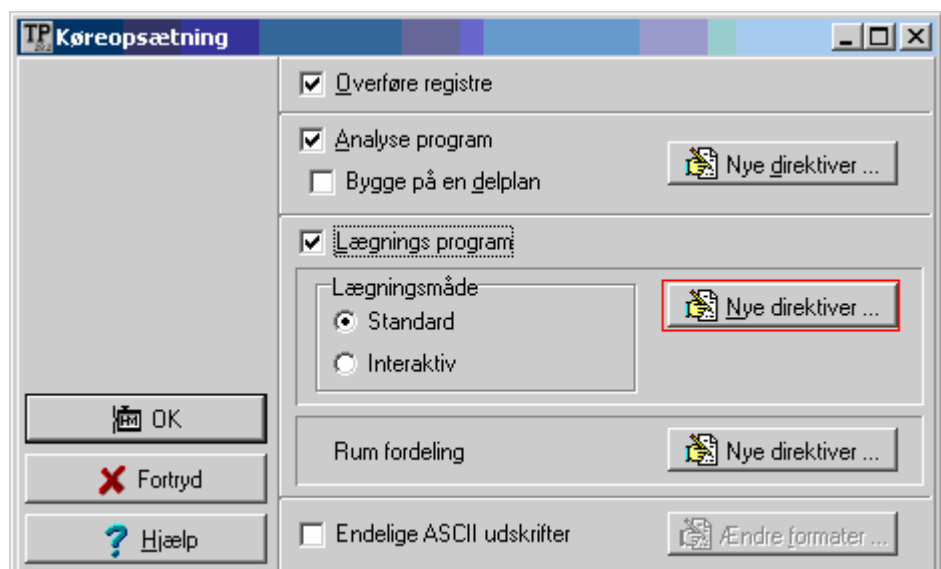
TP Køreopsætning

Overføre registre

Analyse program

Bygge på en delplan

Nye direktiver ...

Lægnings program

Lægningsmåde

Standard

Interaktiv

Nye direktiver ...

OK

Rum fordeling

Nye direktiver ...

Fortryd

Hjælp

Endelige ASCII udskrifter

Ændre formater ...